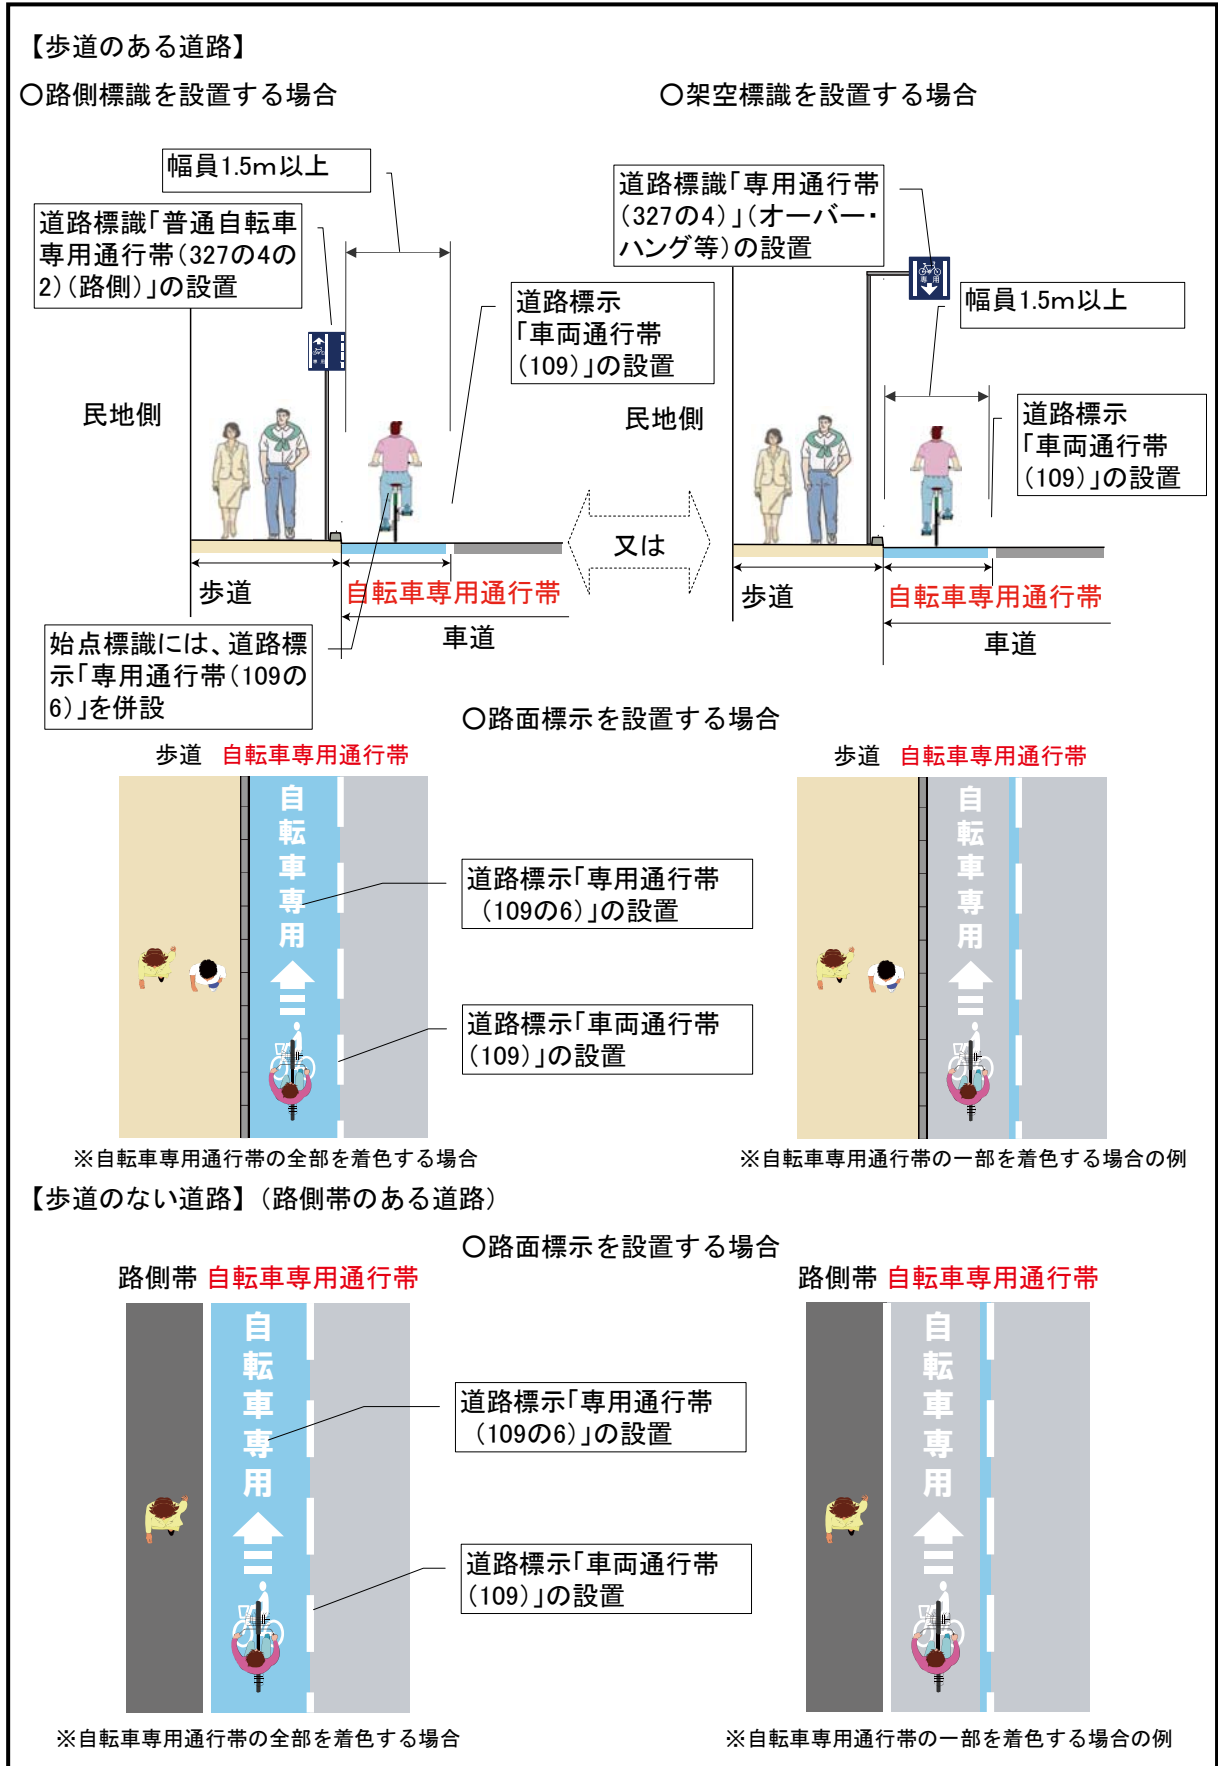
【歩道のある道路】

○路側標識を設置する場合

○架空標識を設置する場合

幅員1.5m以上

道路標識「普通自転車専用通行帯（327の4の2）（路側）」の設置

道路標示「車両通行帯（109）」の設置

民地側

歩道

自転車専用通行帯

車道

始点標識には、道路標示「専用通行帯（109の6）」を併設

又は

道路標識「専用通行帯（327の4）」（オーバーハング等）の設置

幅員1.5m以上

道路標示「車両通行帯（109）」の設置

民地側

歩道

自転車専用通行帯

車道

○路面標示を設置する場合

歩道　自転車専用通行帯

自転車専用

道路標示「専用通行帯（109の6）」の設置

道路標示「車両通行帯（109）」の設置

※自転車専用通行帯の全部を着色する場合

歩道　自転車専用通行帯

自転車専用

※自転車専用通行帯の一部を着色する場合の例

【歩道のない道路】（路側帯のある道路）

○路面標示を設置する場合

路側帯 自転車専用通行帯

自転車専用

道路標示「専用通行帯（109の6）」の設置

道路標示「車両通行帯（109）」の設置

路側帯 自転車専用通行帯

自転車専用

※自転車専用通行帯の全部を着色する場合

※自転車専用通行帯の一部を着色する場合の例